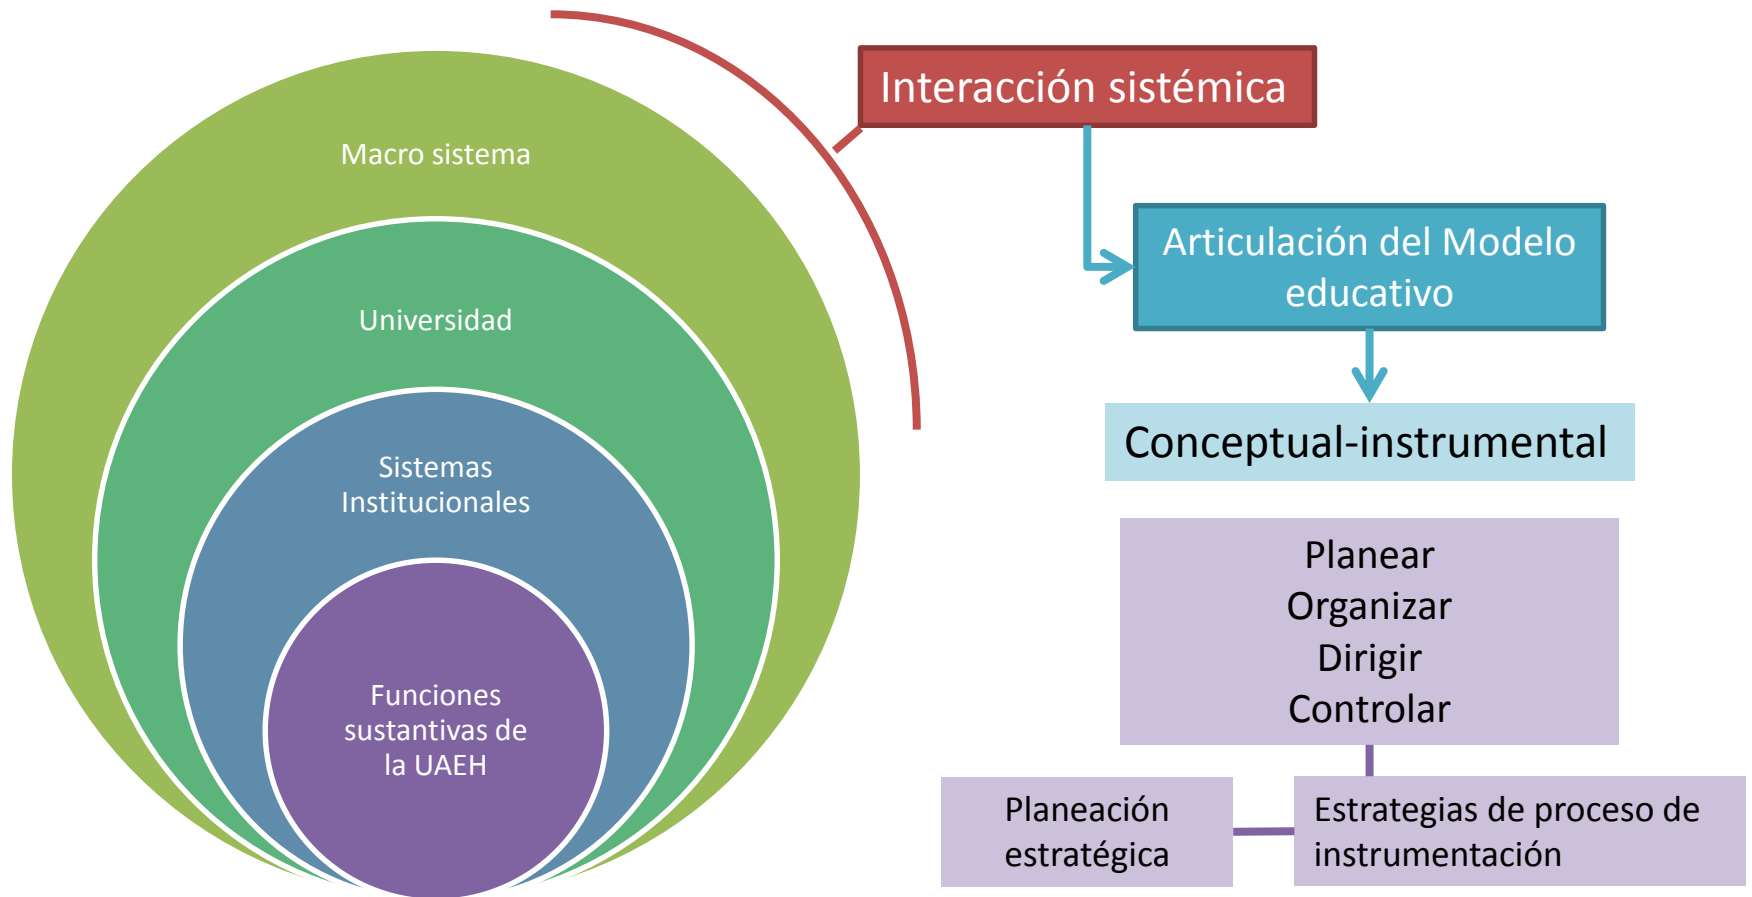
Macro sistema

Universidad

Sistemas Institucionales

Funciones sustantivas de la UAEH

Interacción sistémica

Articulación del Modelo educativo

Conceptual-instrumental

Planear
Organizar
Dirigir
Controlar

Planeación estratégica

Estrategias de proceso de instrumentación